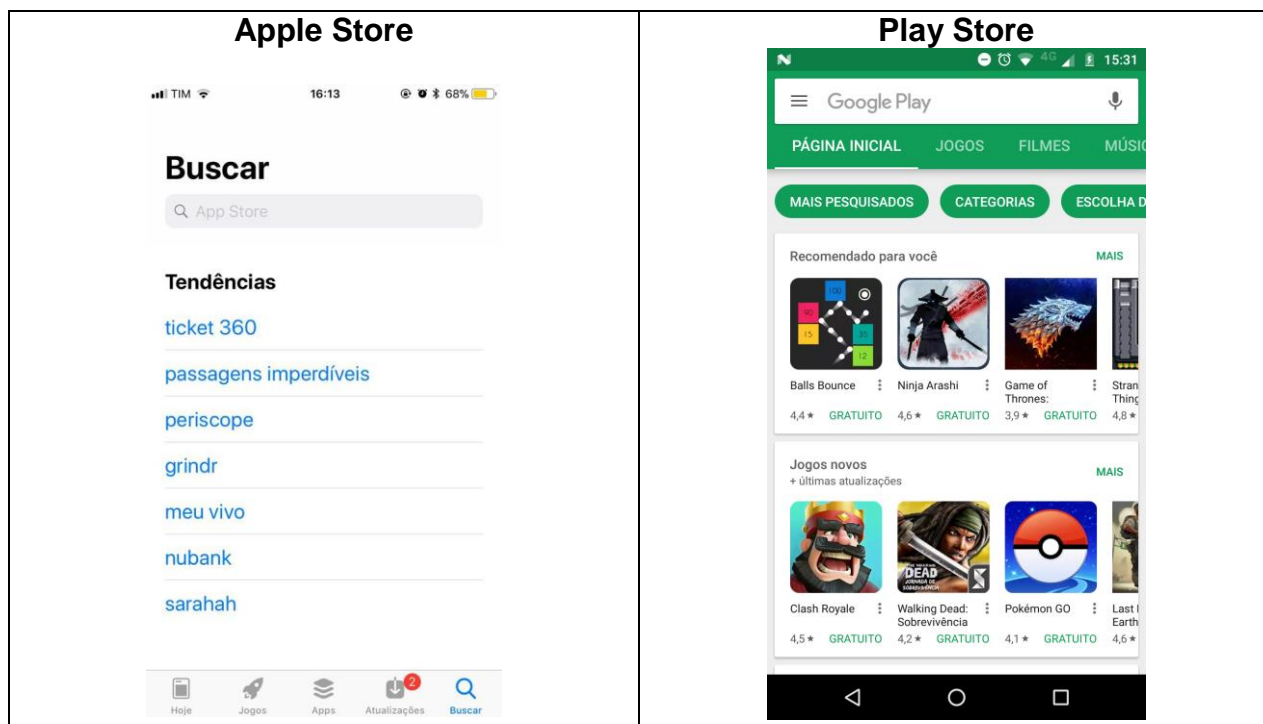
| Apple Store | Play Store |
|---|---|
| TIM 16:13 68% | N 4G 15:31 |
| Buscar | Google Play |
| App Store | PÁGINA INICIAL JOGOS FILMES MÚSIC |
| Tendências | MAIS PESQUISADOS CATEGORIAS ESCOLHA D |
| ticket 360 | Recomendado para você MAIS |
| passagens imperdíveis | Balls Bounce 4,4★ GRATUITO; Ninja Arashi 4,6★ GRATUITO; Game of Thrones: 3,9★ GRATUITO; Stran Thing 4,8★ |
| periscope | Jogos novos + últimas atualizações MAIS |
| grindr | Clash Royale 4,5★ GRATUITO; Walking Dead: Sobrevivência 4,2★ GRATUITO; Pokémon GO 4,1★ GRATUITO; Last Earth 4,6★ |
| meu vivo | |
| nubank | |
| sarahah | |
| Hoje Jogos Apps Atualizações 2 Buscar | |